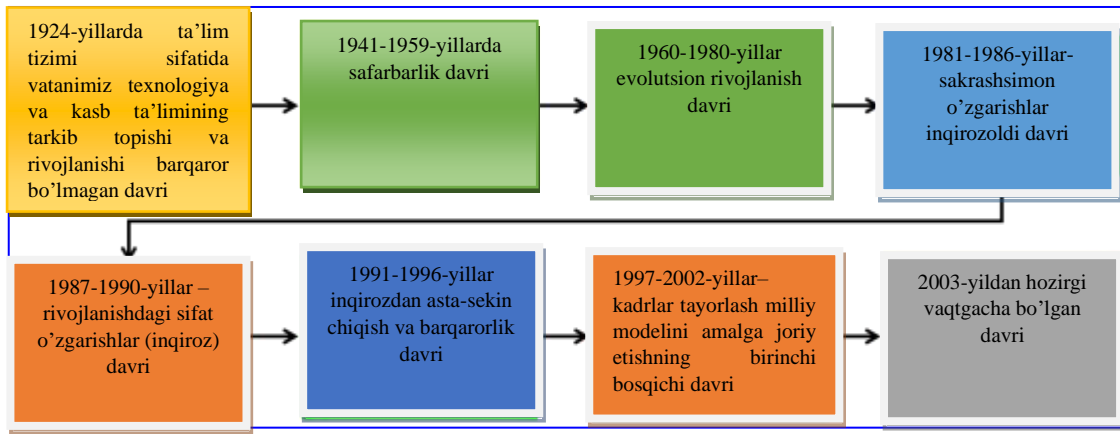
1924-yillarda ta’lim tizimi sifatida vatanimiz texnologiya va kasb ta’limining tarkib topishi va rivojlanishi barqaror bo’lmagan davri

1941-1959-yillarda safarbarlik davri

1960-1980-yillar evolutsion rivojlanish davri

1981-1986-yillar-sakrashsimon o’zgarishlar inqirozoldi davri

1987-1990-yillar – rivojlanishdagi sifat o’zgarishlar (inqiroz) davri

1991-1996-yillar inqirozdan asta-sekin chiqish va barqarorlik davri

1997-2002-yillar–kadrlar tayorlash milliy modelini amalga joriy etishning birinchi bosqichi davri

2003-yildan hozirgi vaqtgacha bo’lgan davri